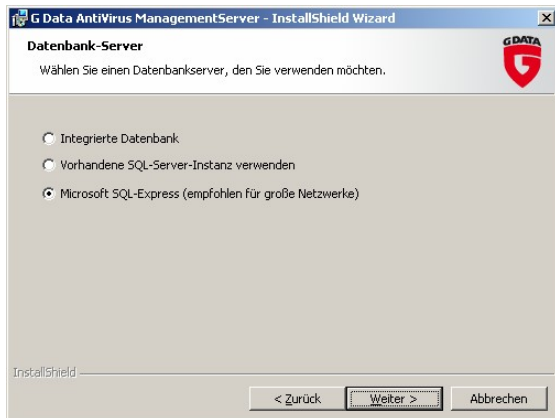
G Data AntiVirus ManagementServer - InstallShield Wizard

Datenbank-Server

Wählen Sie einen Datenbankserver, den Sie verwenden möchten.

G DATA

Integrierte Datenbank

Vorhandene SQL-Server-Instanz verwenden

Microsoft SQL-Express (empfohlen für große Netzwerke)

InstallShield

< Zurück

Weiter >

Abbrechen